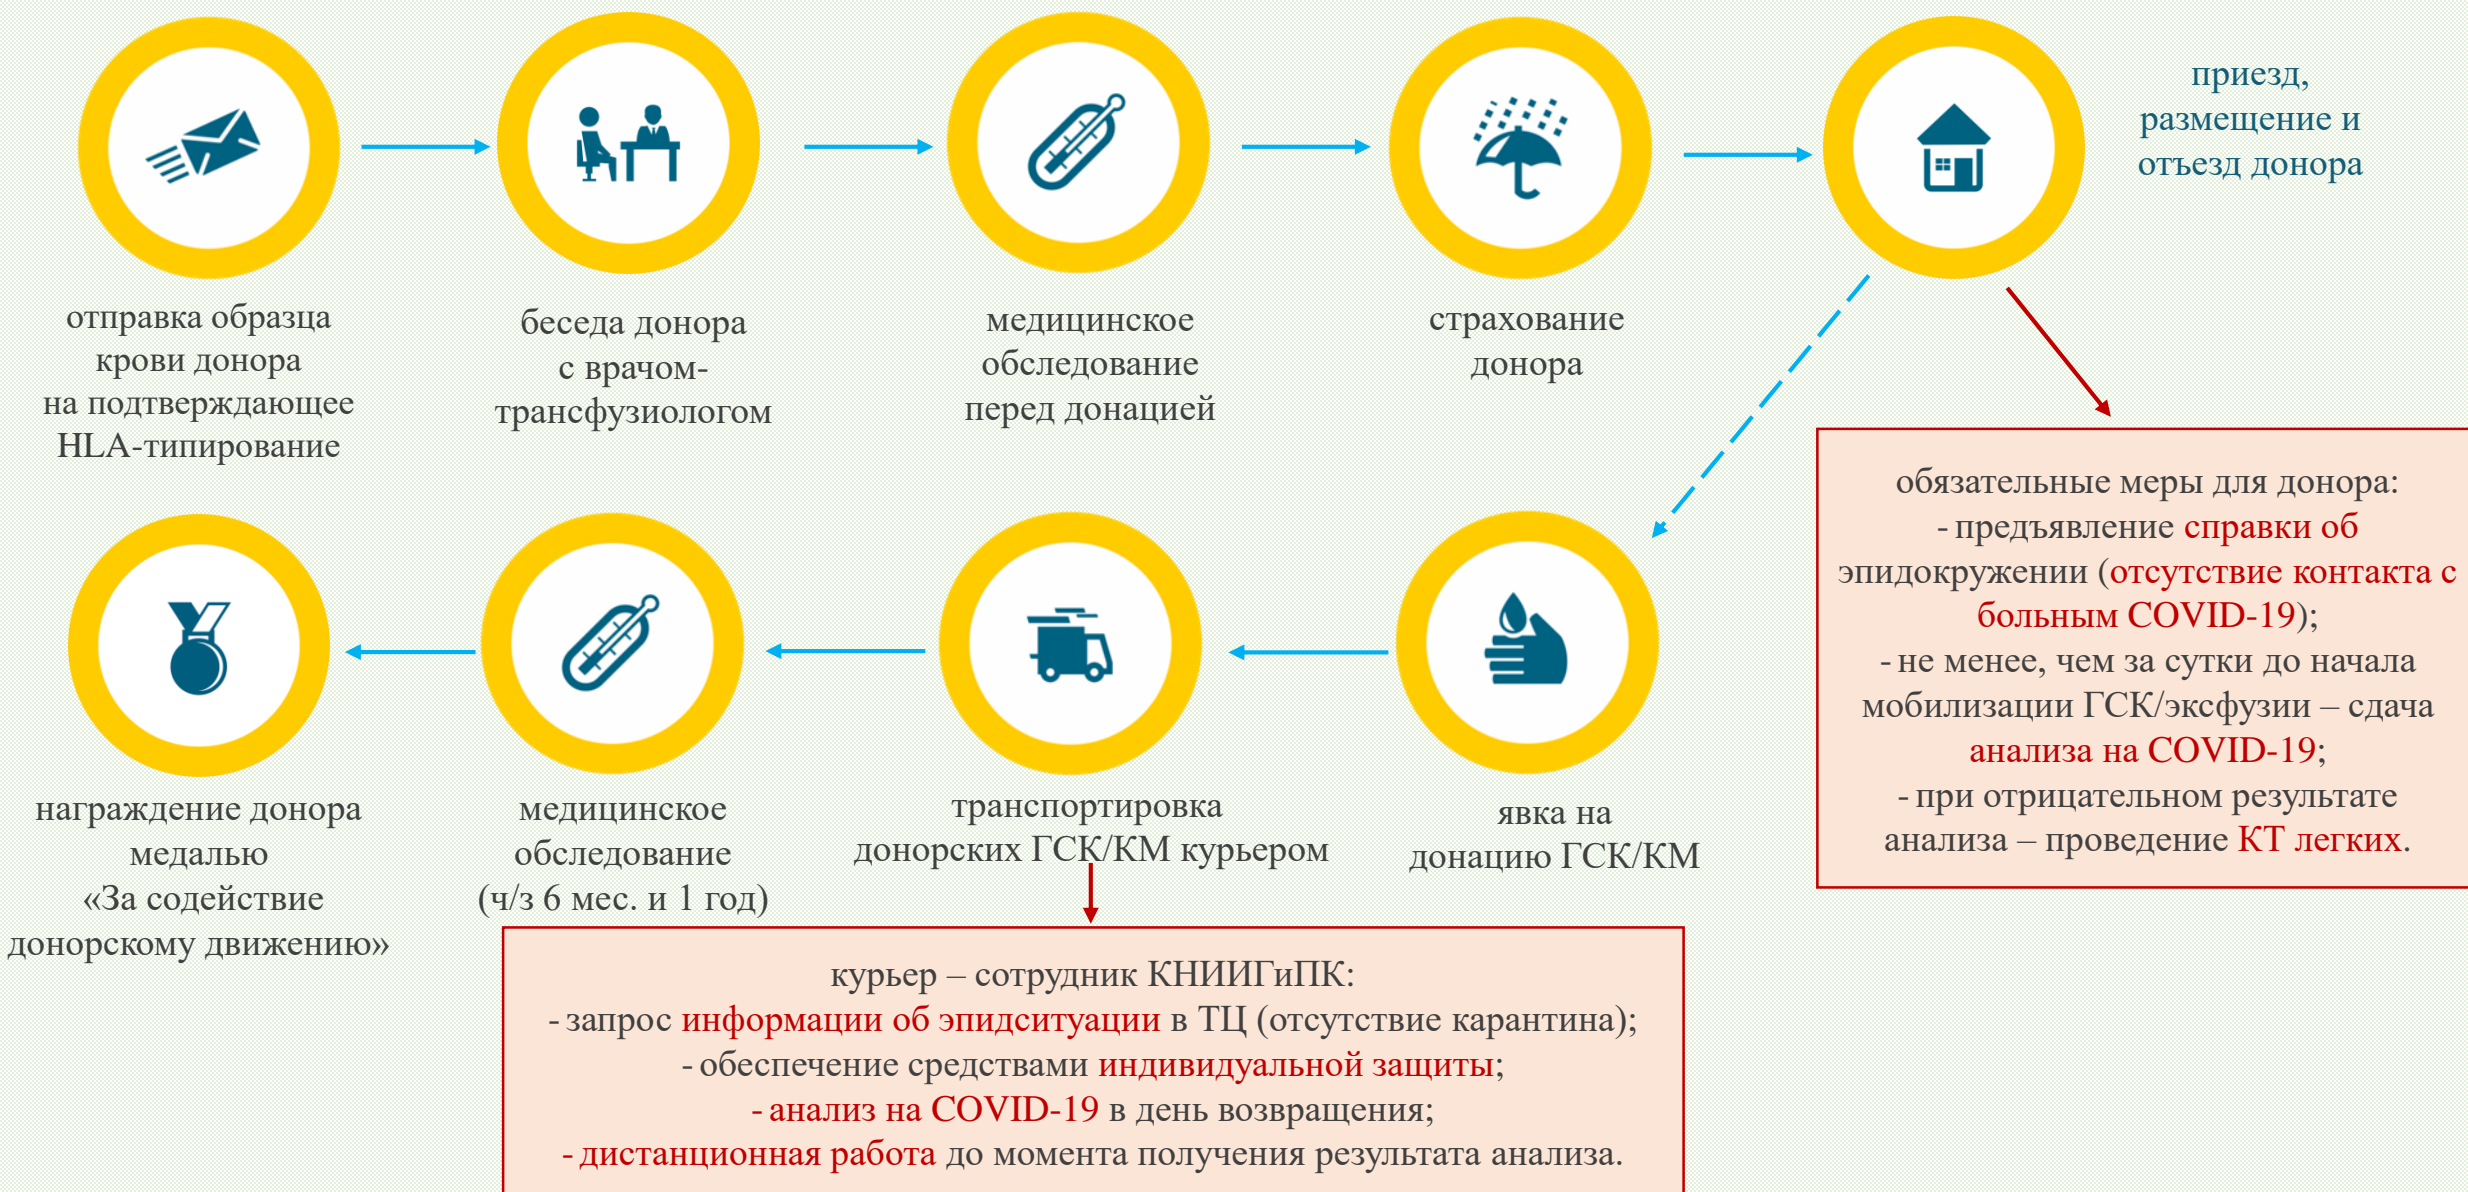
отправка образца крови донора на подтверждающее HLA-типирование

беседа донора с врачом-трансфузиологом

медицинское обследование перед донацией

страхование донора

приезд, размещение и отъезд донора

обязательные меры для донора:
- предъявление справки об эпидокружении (отсутствие контакта с больным COVID-19);
- не менее, чем за сутки до начала мобилизации ГСК/эксфузии – сдача анализа на COVID-19;
- при отрицательном результате анализа – проведение КТ легких.

награждение донора медалью «За содействие донорскому движению»

медицинское обследование (ч/з 6 мес. и 1 год)

транспортировка донорских ГСК/КМ курьером

явка на донацию ГСК/КМ

курьер – сотрудник КНИИГиПК:
- запрос информации об эпидситуации в ТЦ (отсутствие карантина);
- обеспечение средствами индивидуальной защиты;
- анализ на COVID-19 в день возвращения;
- дистанционная работа до момента получения результата анализа.